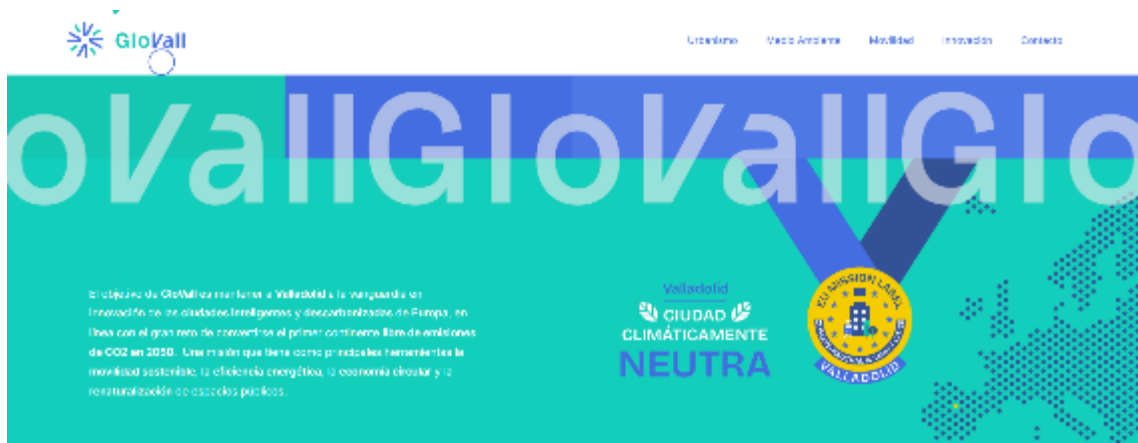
GloVall

Urbanismo Medio Ambiente Movilidad Innovación Contacto

oVallGloVallGlo

El objetivo de GloVall es mantener a Valladolid a la vanguardia en innovación de las ciudades inteligentes y descarbonizadas de Europa, en línea con el gran reto de convertirse el primer continente libre de emisiones de CO2 en 2050. Una misión que tiene como principales herramientas la movilidad sostenible, la eficiencia energética, la economía circular y la renaturalización de espacios públicos.

Valladolid
CIUDAD
CLIMÁTICAMENTE
NEUTRA

EU MISSION LABEL
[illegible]
VALLADOLID